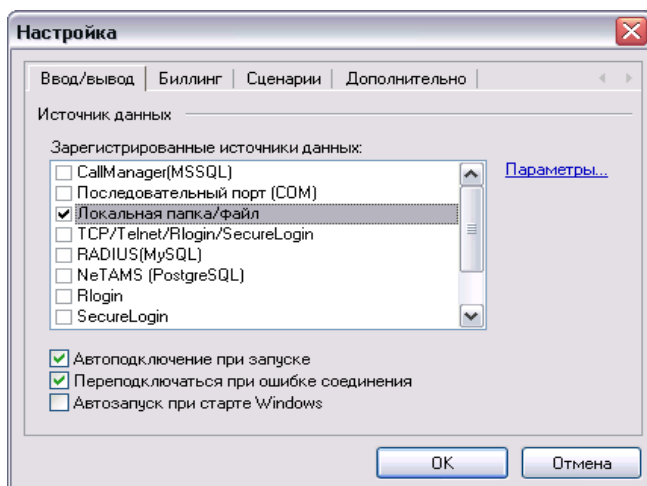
Настройка

Ввод/вывод | Биллинг | Сценарии | Дополнительно

Источник данных

Зарегистрированные источники данных:

CallManager(MSSQL)
Последовательный порт (COM)
Локальная папка/файл
TCP/Telnet/Rlogin/SecureLogin
RADIUS(MySQL)
NeTAMS (PostgreSQL)
Rlogin
SecureLogin

Параметры...

Автоподключение при запуске
Переподключаться при ошибке соединения
Автозапуск при старте Windows

OK
Отмена